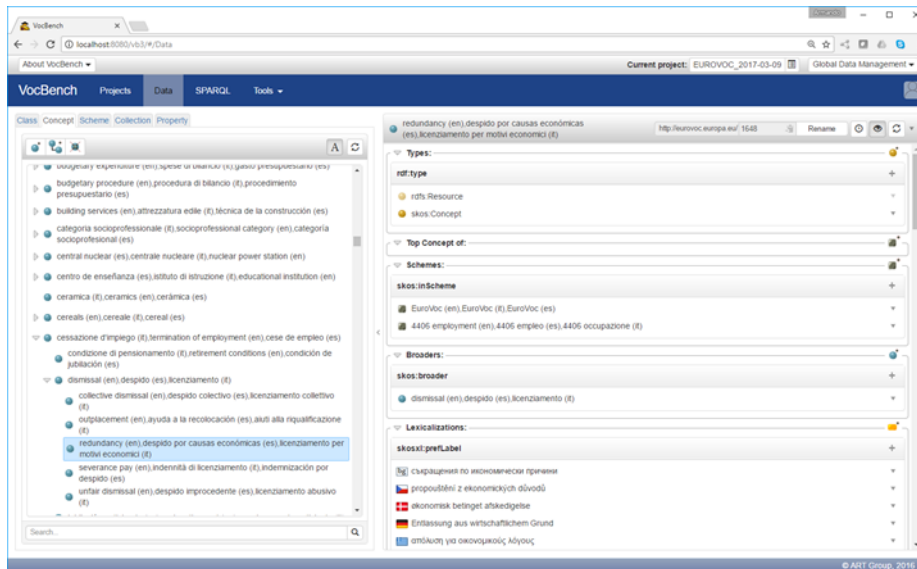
VocBench ×

localhost:8080/vb3/#/Data

About VocBench ▾

Current project: EUROVOC_2017-03-09

Global Data Management ▾

VocBench Projects Data SPARQL Tools ▾

Class Concept Scheme Collection Property

budgetary expenditure (en),spese di bilancio (it),gasto presupuestario (es)

budgetary procedure (en),procedura di bilancio (it),procedimiento presupuestario (es)

building services (en),attrezzatura edile (it),técnica de la construcción (es)

categoria socioprofessionale (it),socioprofessional category (en),categoría socioprofesional (es)

central nuclear (es),centrale nucleare (it),nuclear power station (en)

centro de enseñanza (es),istituto di istruzione (it),educational institution (en)

ceramica (it),ceramics (en),cerámica (es)

cereals (en),cereale (it),cereal (es)

cessazione d'impiego (it),termination of employment (en),cese de empleo (es)

condizione di pensionamento (it),retirement conditions (en),condición de jubilación (es)

dismissal (en),despido (es),licenziamento (it)

collective dismissal (en),despido colectivo (es),licenziamento collettivo (it)

outplacement (en),ayuda a la recolocación (es),aiuti alla riqualificazione (it)

redundancy (en),despido por causas económicas (es),licenziamento per motivi economici (it)

severance pay (en),indennità di licenziamento (it),indemnización por despido (es)

unfair dismissal (en),despido improcedente (es),licenziamento abusivo (it)

Search...

redundancy (en),despido por causas económicas (es),licenziamento per motivi economici (it)

http://eurovoc.europa.eu/ 1648

Rename

Types:

rdf:type

rdfs:Resource

skos:Concept

Top Concept of:

Schemes:

skos:inScheme

EuroVoc (en),EuroVoc (it),EuroVoc (es)

4406 employment (en),4406 empleo (es),4406 occupazione (it)

Broaders:

skos:broader

dismissal (en),despido (es),licenziamento (it)

Lexicalizations:

skosxl:prefLabel

съкращения по икономически причини

propouštění z ekonomických důvodů

økonomisk betinget afskedigelse

Entlassung aus wirtschaftlichem Grund

απόλυση για οικονομικούς λόγους

© ART Group, 2016